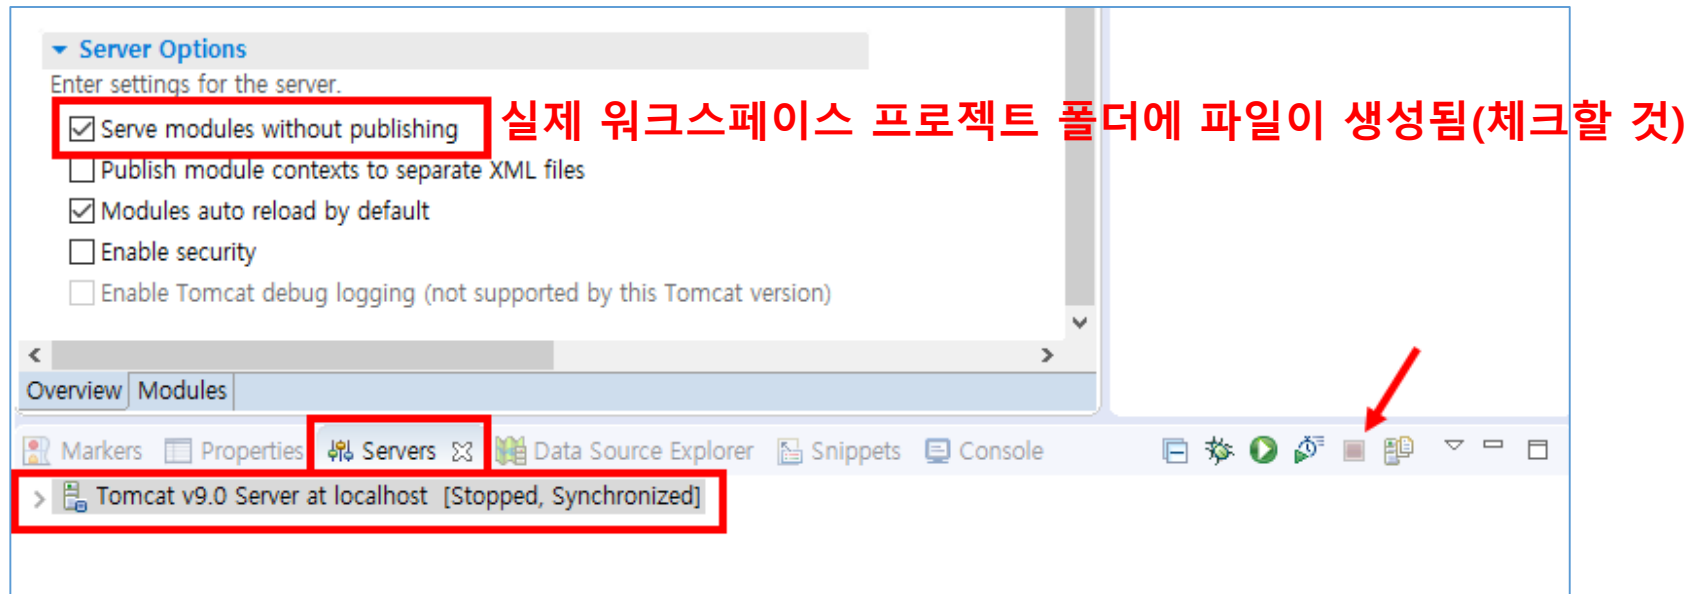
Server Options

Enter settings for the server.

Serve modules without publishing

실제 워크스페이스 프로젝트 폴더에 파일이 생성됨(체크할 것)

Publish module contexts to separate XML files

Modules auto reload by default

Enable security

Enable Tomcat debug logging (not supported by this Tomcat version)

Overview Modules

Markers Properties Servers Data Source Explorer Snippets Console

Tomcat v9.0 Server at localhost [Stopped, Synchronized]